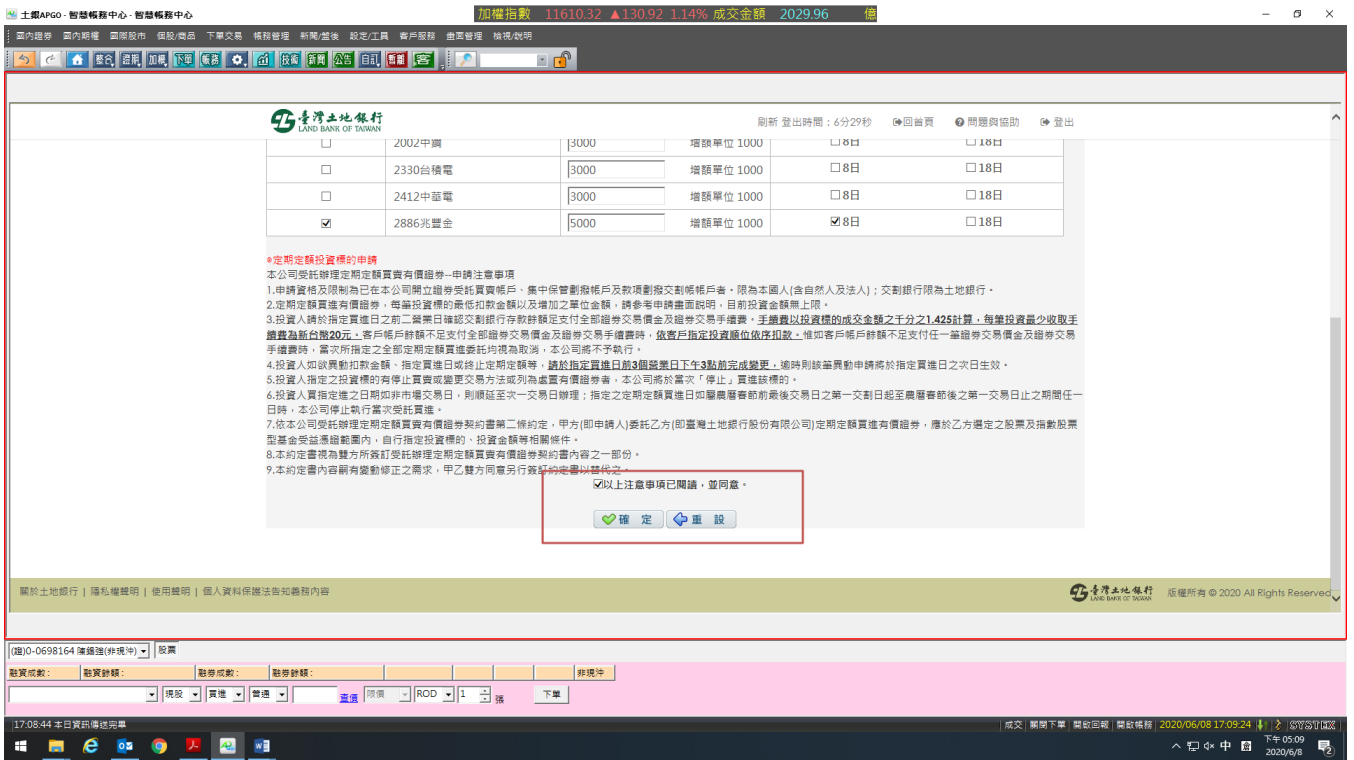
土銀APGO - 智慧帳務中心 - 智慧帳務中心

加權指數 11610.32 ▲130.92 1.14% 成交金額 2029.96 億

國內證券 國內期權 國際股市 個股/商品 下單交易 帳務管理 新聞/盤後 設定/工具 客戶服務 畫面管理 檢視/說明

綜合 證期 加減 下單 帳務 技術 新聞 公告 自訊 幣圖 客

臺灣土地銀行 LAND BANK OF TAIWAN

刷新 登出時間：6分29秒 回首頁 問題與協助 登出

| | | | | | |
|---|---|---|---|---|---|
| ☐ | 2002中鋼 | 3000 | 增額單位 1000 | ☐8日 | ☐18日 |
| ☐ | 2330台積電 | 3000 | 增額單位 1000 | ☐8日 | ☐18日 |
| ☐ | 2412中華電 | 3000 | 增額單位 1000 | ☐8日 | ☐18日 |
| ☑ | 2886兆豐金 | 5000 | 增額單位 1000 | ☑8日 | ☐18日 |

*定期定額投資標的申請
本公司受託辦理定期定額買賣有價證券--申請注意事項
1.申請資格及限制為已在本公司開立證券受託買賣帳戶、集中保管劃撥帳戶及款項劃撥交割帳帳戶者，限為本國人(含自然人及法人)；交割銀行限為土地銀行。
2.定期定額買進有價證券，每筆投資標的最低扣款金額以及增加之單位金額，請參考申購畫面說明，目前投資金額無上限。
3.投資人請於指定買進日之前二營業日確認交割銀行存款餘額足支付全部證券交易價金及證券交易手續費，手續費以投資標的成交金額之千分之1.425計算，每筆投資最少收取手續費為新台幣20元。客戶帳戶餘額不足支付全部證券交易價金及證券交易手續費時，依客戶指定投資順位依序扣款。惟如客戶帳戶餘額不足支付任一筆證券交易價金及證券交易手續費時，當次所指定之全部定期定額買進委託均視為取消，本公司將不予執行。
4.投資人如欲異動扣款金額、指定買進日或終止定期定額等，請於指定買進日前3個營業日下午3點前完成變更，逾時則該筆異動申請將於指定買進日之次日生效。
5.投資人指定之投資標的有停止買賣或變更交易方法或列為處置有價證券者，本公司將於當次「停止」買進該標的。
6.投資人買指定進之日期如非市場交易日，則順延至次一交易日辦理；指定之定期定額買進日如屬農曆春節前最後交易日之第一交割日起至農曆春節後之第一交易日止之期間任一日時，本公司停止執行當次受託買進。
7.依本公司受託辦理定期定額買賣有價證券契約書第二條約定，甲方(即申請人)委託乙方(即臺灣土地銀行股份有限公司)定期定額買進有價證券，應於乙方選定之股票及指數股票型基金受益憑證範圍內，自行指定投資標的、投資金額等相關條件。
8.本約定書視為雙方所簽訂受託辦理定期定額買賣有價證券契約書內容之一部份。
9.本約定書內容嗣有變動修正之需求，甲乙雙方同意另行簽訂約定書以替代之。

☑以上注意事項已閱讀，並同意。

確 定 重 設

關於土地銀行 | 隱私權聲明 | 使用聲明 | 個人資料保護法告知義務內容

臺灣土地銀行 LAND BANK OF TAIWAN 版權所有 © 2020 All Rights Reserved

(證)0-0698164 陳鍋強(非現沖) 股票

融資成數： 融資餘額： 融券成數： 融券餘額： 非現沖

現股 買進 普通 查價 限價 ROD 1 張 下單

17:08:44 本日資訊傳送完畢

成交 開閉下單 開啟回報 開啟帳務 2020/06/08 17:09:24 SYSTEX

中 下午 05:09 2020/6/8